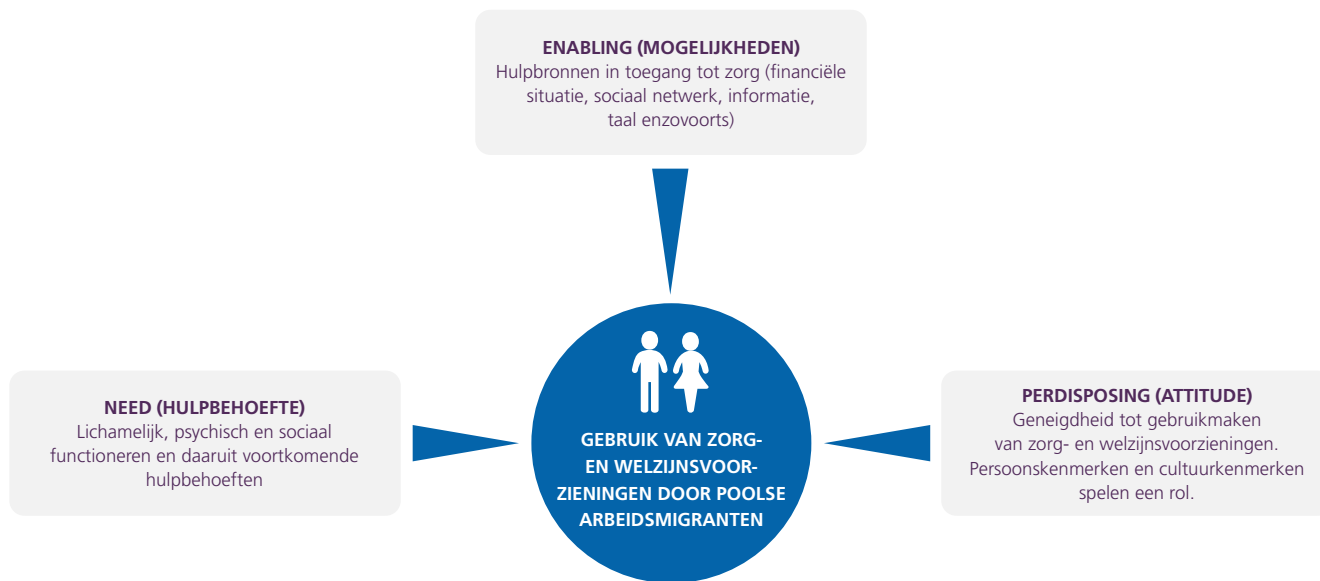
ENABLING (MOGELIJKHEDEN)
Hulpbronnen in toegang tot zorg (financiële situatie, sociaal netwerk, informatie, taal enzovoorts)

NEED (HULPBEHOEFTE)
Lichamelijk, psychisch en sociaal functioneren en daaruit voortkomende hulpbehoeften

GEBRUIK VAN ZORG- EN WELZIJNSVOORZIENINGEN DOOR POOLSE ARBEIDSMIGRANTEN

PERDISPOSING (ATTITUDE)
Geneigdheid tot gebruikmaken van zorg- en welzijnsvoorzieningen. Persoonskenmerken en cultuurkenmerken spelen een rol.